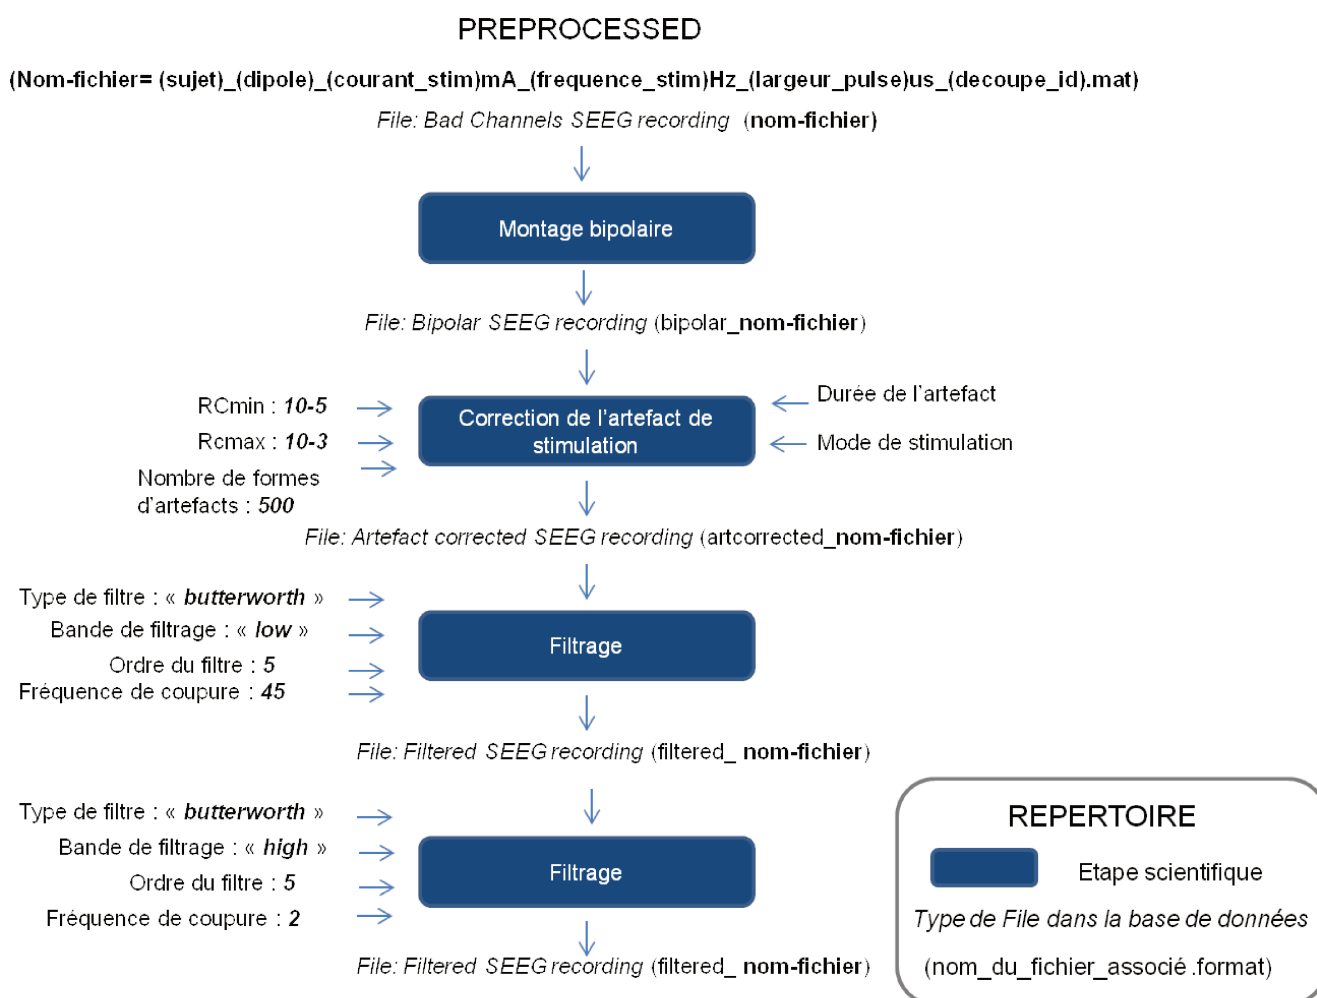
PREPROCESSED

(Nom-fichier= (sujet)_(dipole)_(courant_stim)mA_(frequence_stim)Hz_(largeur_pulse)us_(decoupe_id).mat)

File: Bad Channels SEEG recording (nom-fichier)

Montage bipolaire

File: Bipolar SEEG recording (bipolar_nom-fichier)

RCmin : 10-5
Rcmax : 10-3
Nombre de formes d'artefacts : 500

Correction de l'artefact de stimulation

Durée de l'artefact
Mode de stimulation

File: Artefact corrected SEEG recording (artcorrected_nom-fichier)

Type de filtre : « butterworth »
Bande de filtrage : « low »
Ordre du filtre : 5
Fréquence de coupure : 45

Filtrage

File: Filtered SEEG recording (filtered_ nom-fichier)

Type de filtre : « butterworth »
Bande de filtrage : « high »
Ordre du filtre : 5
Fréquence de coupure : 2

Filtrage

File: Filtered SEEG recording (filtered_ nom-fichier)

REPERTOIRE
Etape scientifique
Type de File dans la base de données
(nom_du_fichier_associé.format)